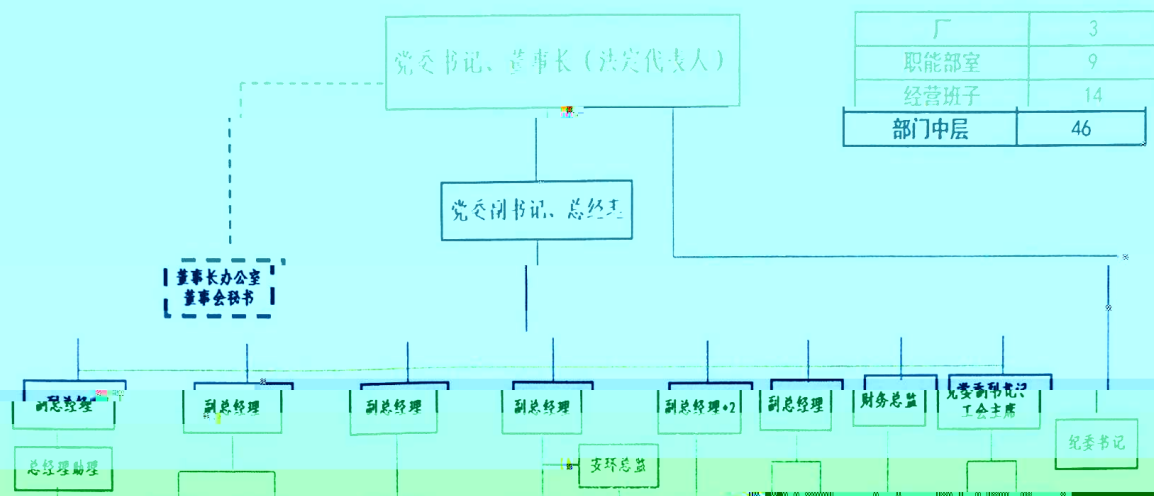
党委书记、董事长（法定代表人）

| 厂 | 3 |
|---|---|
| 职能部室 | 9 |
| 经营班子 | 14 |
| 部门中层 | 46 |

党委副书记、总经理

董事长办公室
董事会秘书

副总经理

副总经理

副总经理

副总经理

副总经理+2

副总经理

财务总监

党委副书记
工会主席

纪委书记

总经理助理

安环总监